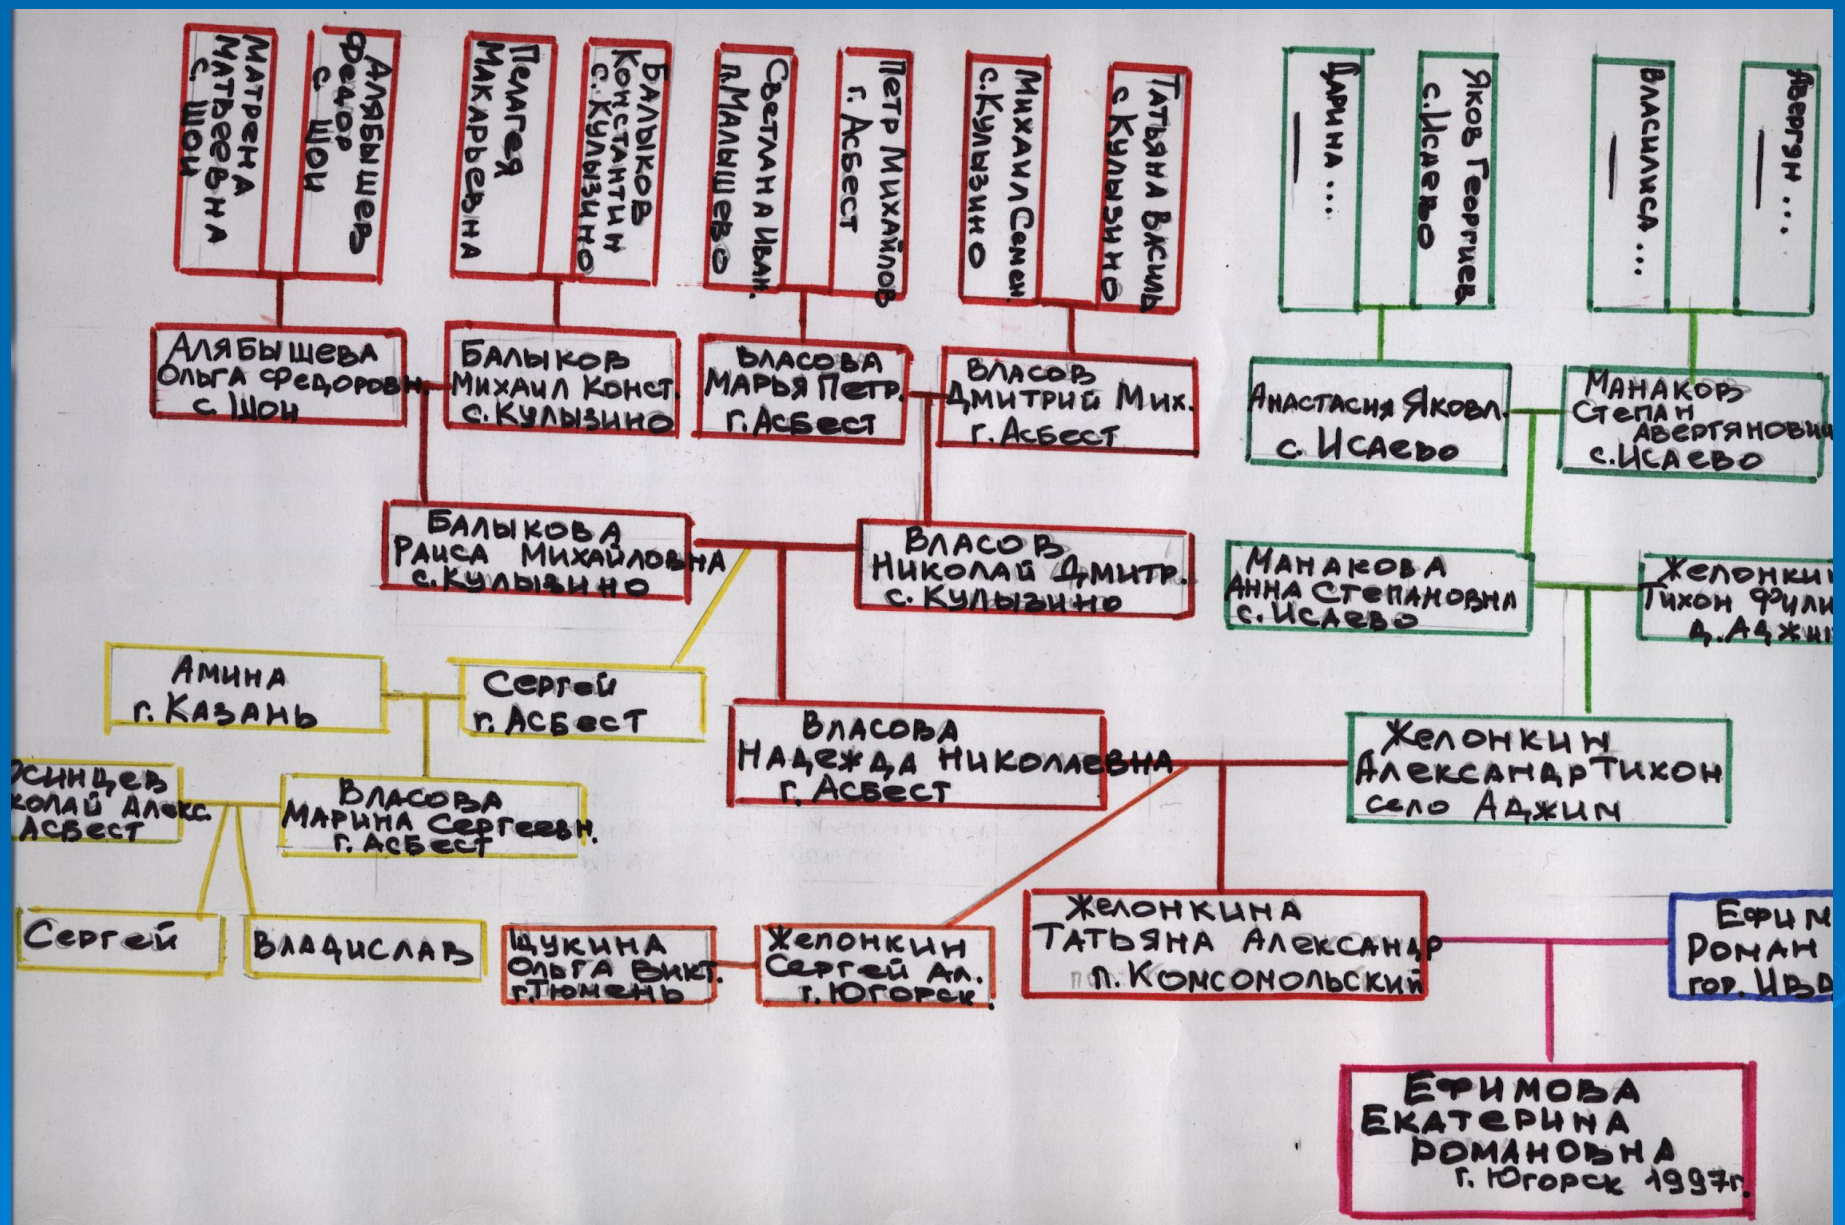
Матрена Матвеевна с. Шон

Алябышев Федор с. Шон

Пелагея Макарьевна

Балыков Константин с. Кулызино

Светлана Иван. п. Малышево

Петр Михайлов г. Асбест

Михаил Семен. с. Кулызино

Татьяна Васил. с. Кулызино

Дарина ...

Яков Георгиев. с. Исаево

Василиса ...

Авергян ...

Алябышева Ольга Федоровн. с. Шон

Балыков Михаил Конст. с. Кулызино

Власова Марья Петр. г. Асбест

Власов Дмитрий Мик. г. Асбест

Анастасия Яковл. с. Исаево

Манаков Степан Авертянович с. Исаево

Балыкова Раиса Михайловна с. Кулызино

Власов Николай Дмитр. с. Кулызино

Манакова Анна Степановна с. Исаево

Желонкин Тихон Фили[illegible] д. Аджи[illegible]

Амина г. Казань

Сергей г. Асбест

Власова Надежда Николаевна г. Асбест

Желонкин Александр Тихон село Аджим

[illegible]синцев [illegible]колай Алекс. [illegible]Асбест

Власова Марина Сергеевн. г. Асбест

Сергей

Владислав

Щукина Ольга Викт. г. Тюмень

Желонкин Сергей Ал. г. Югорск

Желонкина Татьяна Александр п. Комсомольский

Ефим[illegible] Роман гор. Ива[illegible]

Ефимова Екатерина Романовна г. Югорск 1997г.